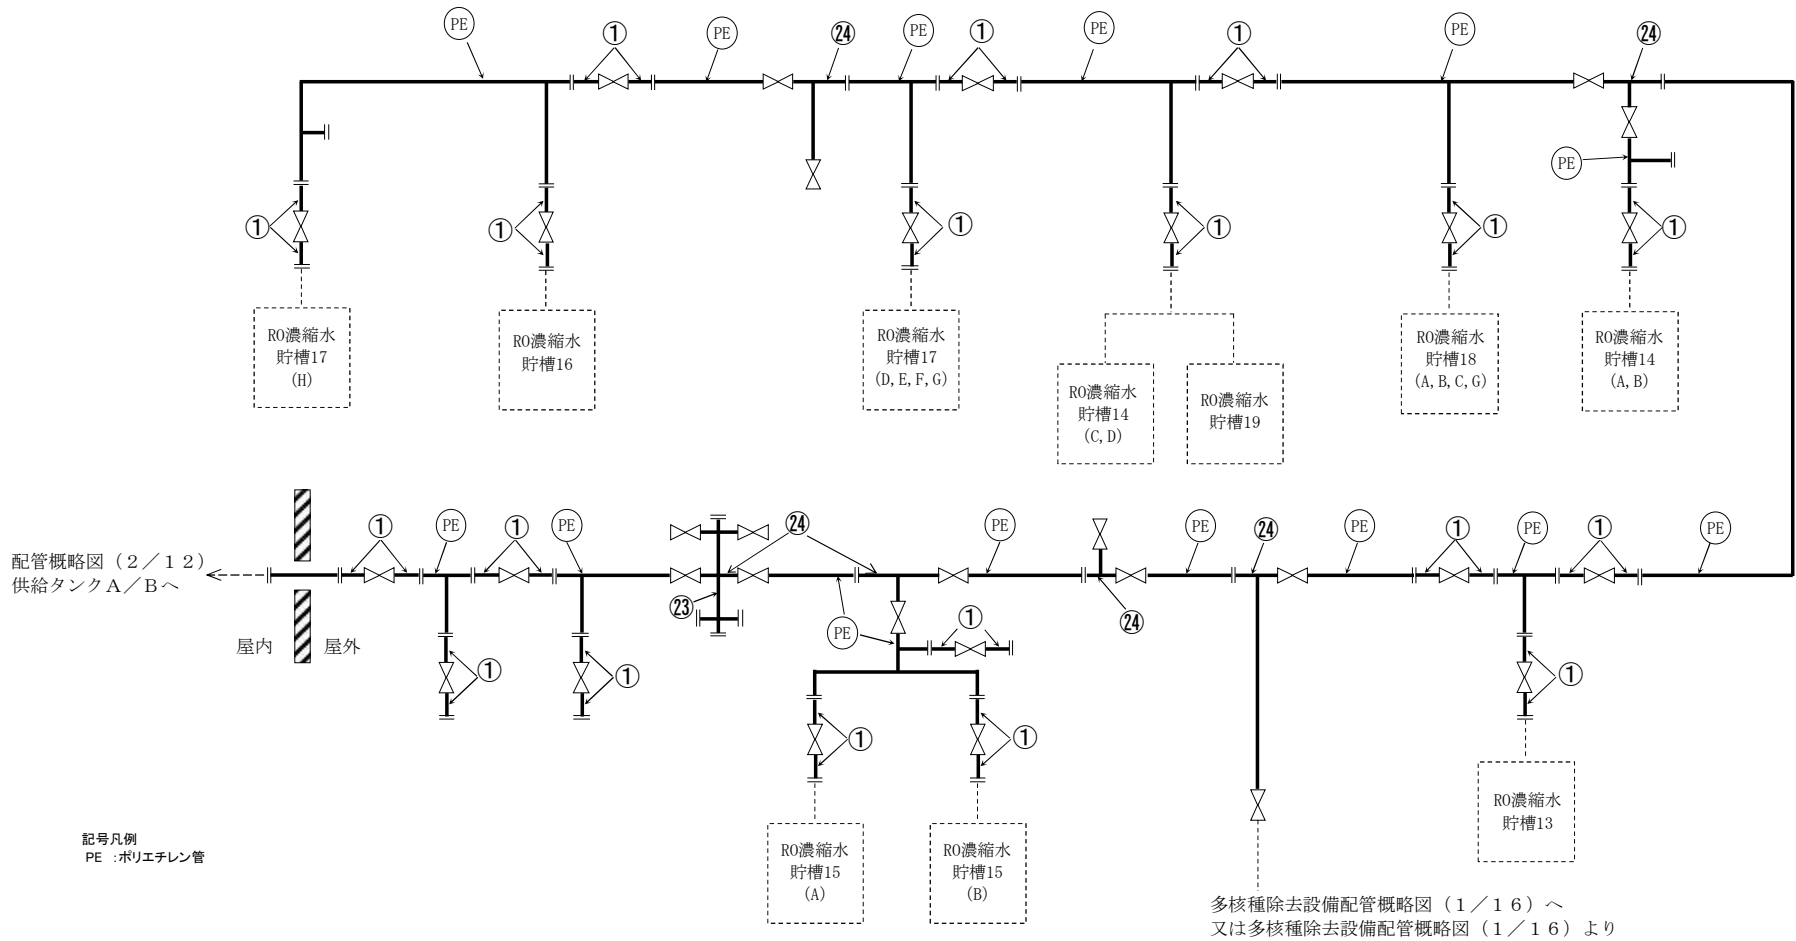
PE ① PE ㉔ PE ① PE ① PE ㉔

PE

① ① ① ① ① ①

RO濃縮水
貯槽17
(H)

RO濃縮水
貯槽16

RO濃縮水
貯槽17
(D, E, F, G)

RO濃縮水
貯槽14
(C, D)

RO濃縮水
貯槽19

RO濃縮水
貯槽18
(A, B, C, G)

RO濃縮水
貯槽14
(A, B)

① PE ① PE ㉔ PE PE ㉔ PE ① PE ① PE

配管概略図（２／１２）
供給タンクA／Bへ

屋内 屋外

㉓

PE

㉔

① ① ① ① ① ①

RO濃縮水
貯槽15
(A)

RO濃縮水
貯槽15
(B)

RO濃縮水
貯槽13

記号凡例
PE ：ポリエチレン管

多核種除去設備配管概略図（１／１６）へ
又は多核種除去設備配管概略図（１／１６）より